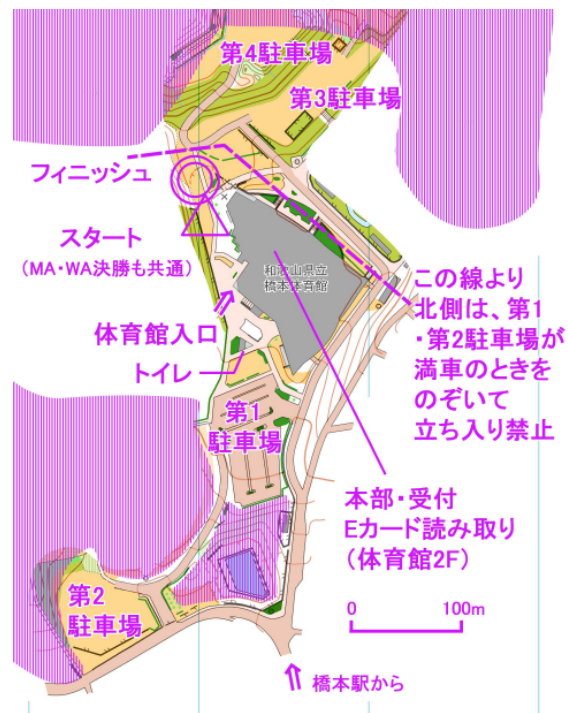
第4駐車場

第3駐車場

フィニッシュ

スタート
（MA・WA決勝も共通）

和歌山県立
橋本体育館

この線より北側は、第1・第2駐車場が満車のときをのぞいて立ち入り禁止

体育館入口

トイレ

第1
駐車場

本部・受付
Eカード読み取り
（体育館2F）

第2
駐車場

0　100m

橋本駅から